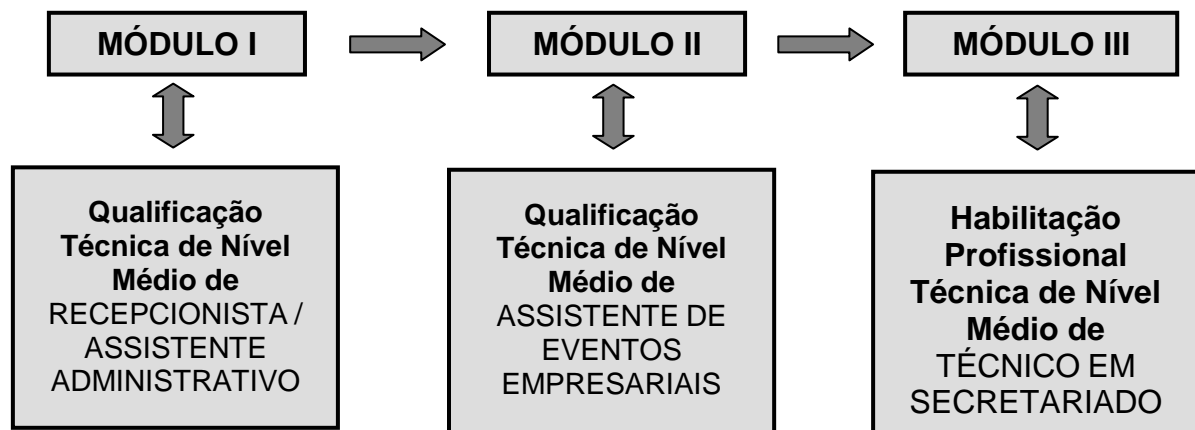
MÓDULO I

MÓDULO II

MÓDULO III

Qualificação Técnica de Nível Médio de RECEPCIONISTA / ASSISTENTE ADMINISTRATIVO

Qualificação Técnica de Nível Médio de ASSISTENTE DE EVENTOS EMPRESARIAIS

Habilitação Profissional Técnica de Nível Médio de TÉCNICO EM SECRETARIADO